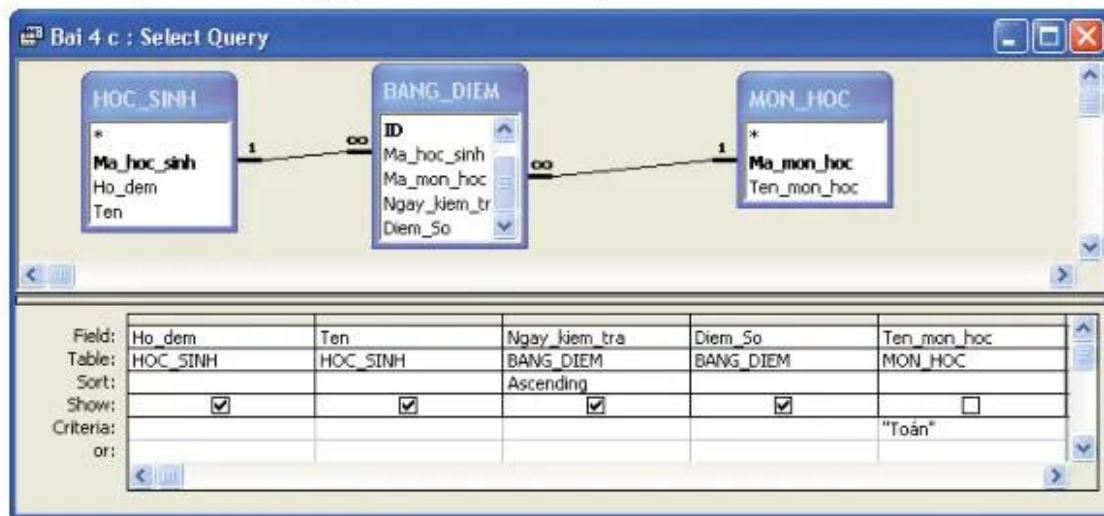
Bai 4 c : Select Query

HOC_SINH
*
Ma_hoc_sinh
Ho_dem
Ten

1 ∞

BANG_DIEM
ID
Ma_hoc_sinh
Ma_mon_hoc
Ngay_kiem_tr
Diem_So

∞ 1

MON_HOC
*
Ma_mon_hoc
Ten_mon_hoc

| | | | | | |
|---|---|---|---|---|---|
| Field: | Ho_dem | Ten | Ngay_kiem_tra | Diem_So | Ten_mon_hoc |
| Table: | HOC_SINH | HOC_SINH | BANG_DIEM | BANG_DIEM | MON_HOC |
| Sort: | | | Ascending | | |
| Show: | ☑ | ☑ | ☑ | ☑ | ☐ |
| Criteria: | | | | | "Toán" |
| or: | | | | | |